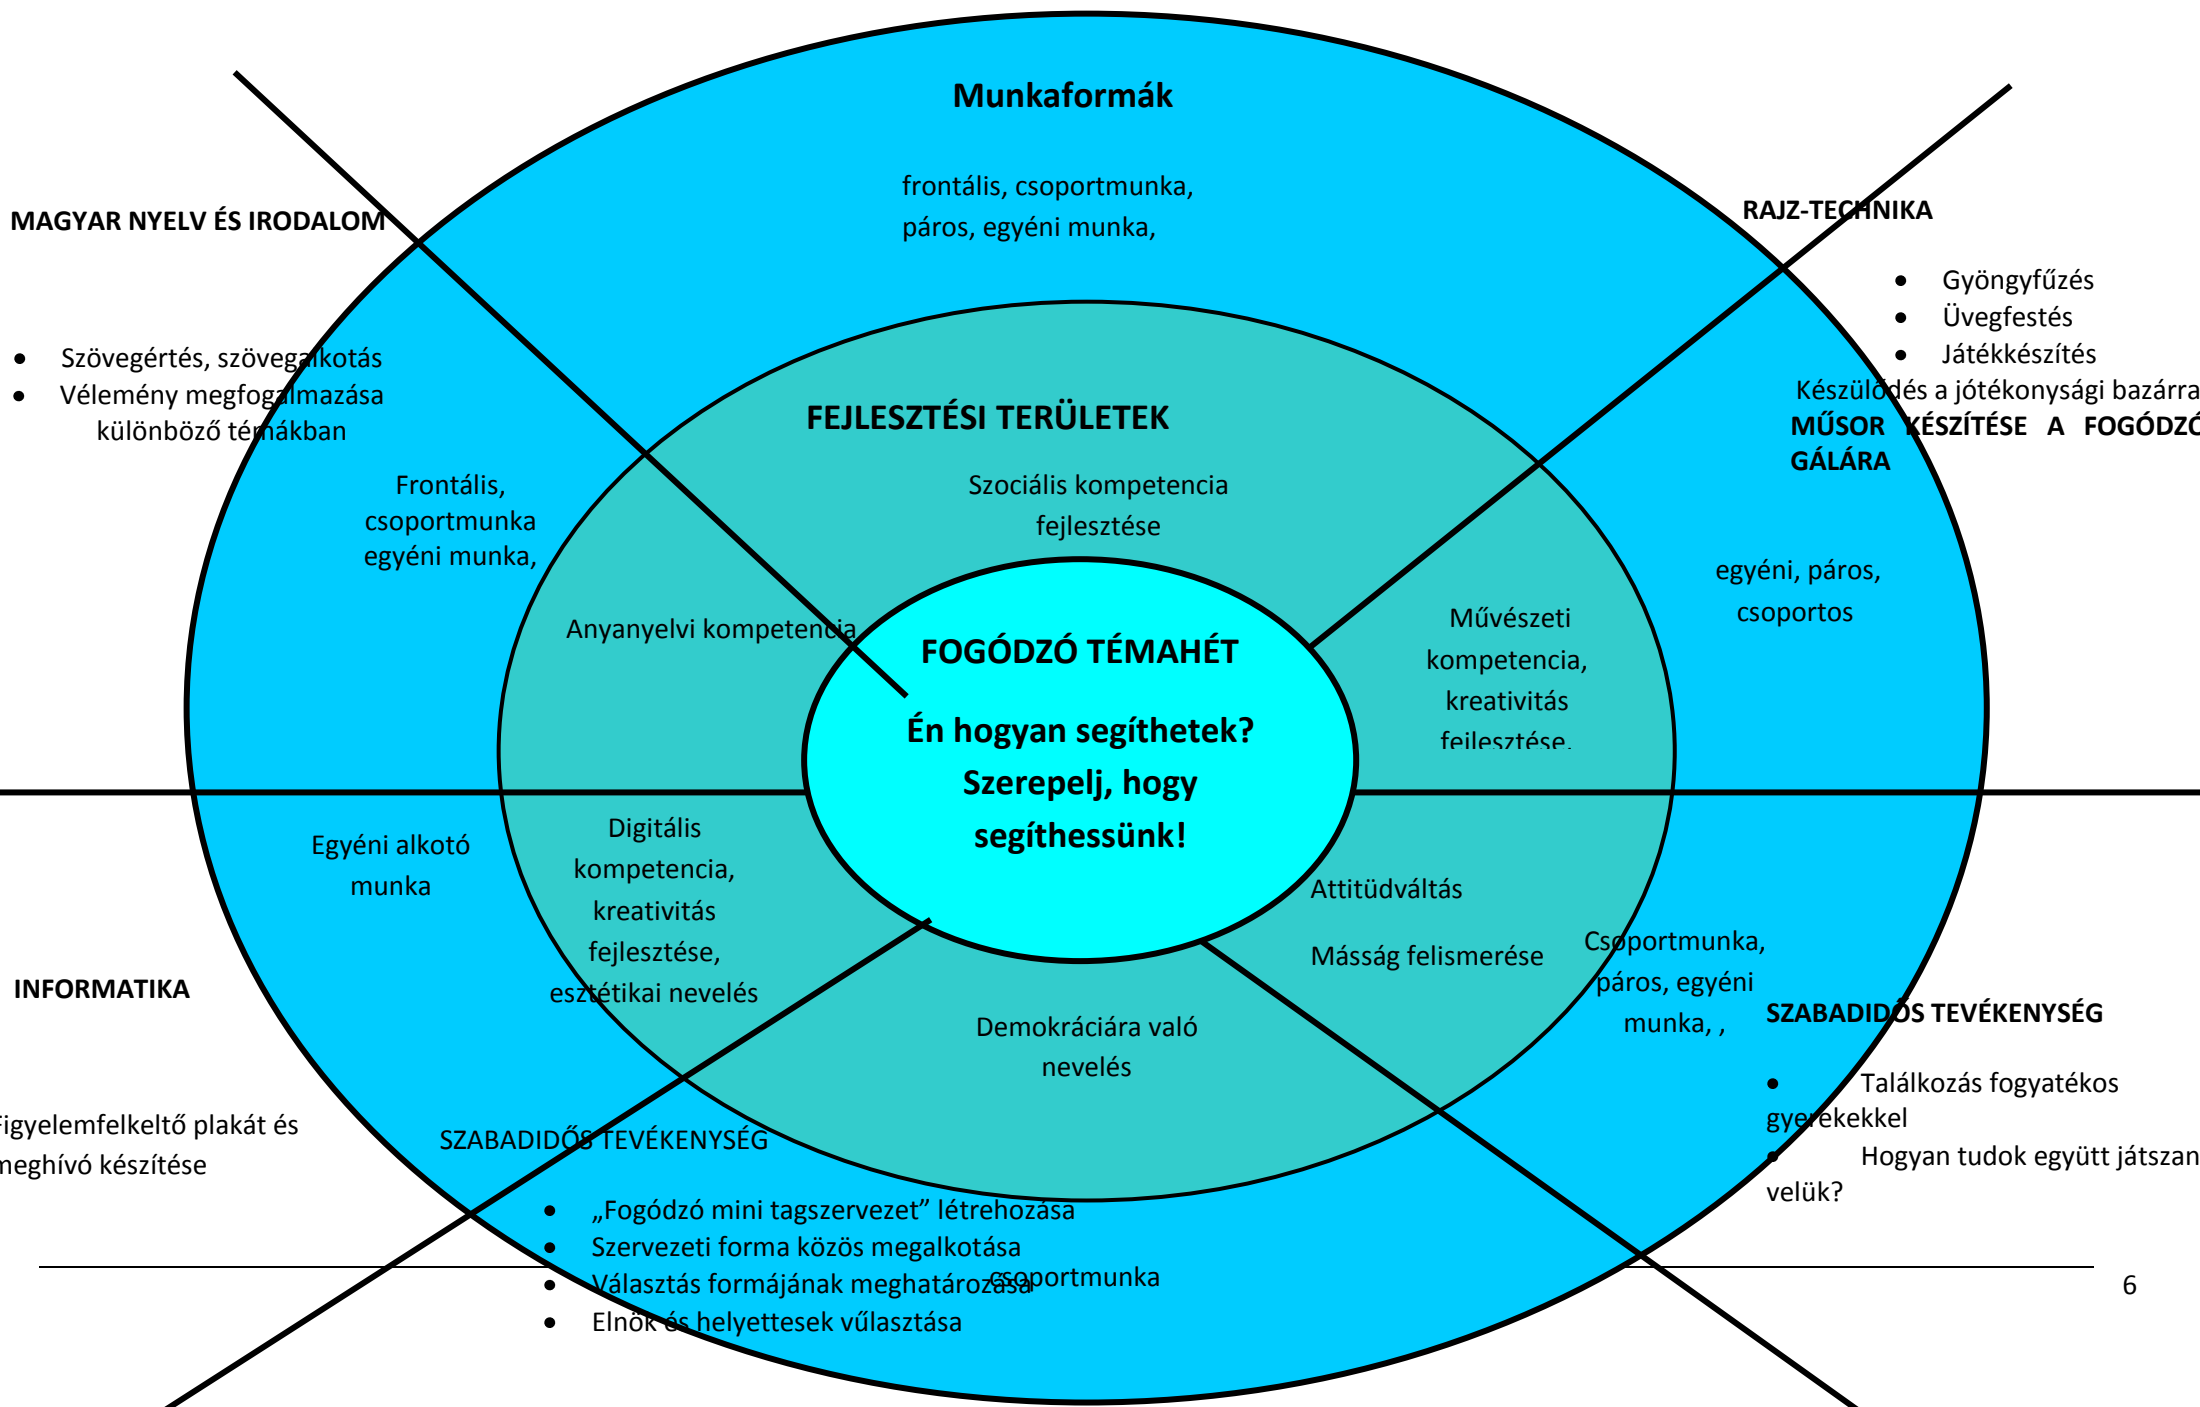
Munkaformák

frontális, csoportmunka, páros, egyéni munka,

MAGYAR NYELV ÉS IRODALOM

- Szövegértés, szövegalkotás
- Vélemény megfogalmazása különböző témákban

RAJZ-TECHNIKA

- Gyöngyfűzés
- Üvegfestés
- Játékkészítés

Készülődés a jótékonysági bazárra
MŰSOR KÉSZÍTÉSE A FOGÓDZ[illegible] GÁLÁRA

FEJLESZTÉSI TERÜLETEK

Szociális kompetencia fejlesztése

Frontális, csoportmunka egyéni munka,

Anyanyelvi kompetencia

egyéni, páros, csoportos

Művészeti kompetencia, kreativitás fejlesztése.

FOGÓDZÓ TÉMAHÉT

Én hogyan segíthetek? Szerepelj, hogy segíthessünk!

Egyéni alkotó munka

Digitális kompetencia, kreativitás fejlesztése, esztétikai nevelés

Attitüdváltás

Másság felismerése

Csoportmunka, páros, egyéni munka, ,

INFORMATIKA

Figyelemfelkeltő plakát és meghívó készítése

Demokráciára való nevelés

SZABADIDŐS TEVÉKENYSÉG

- Találkozás fogyatékos gyerekekkel
- Hogyan tudok együtt játszan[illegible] velük?

SZABADIDŐS TEVÉKENYSÉG

- „Fogódzó mini tagszervezet” létrehozása
- Szervezeti forma közös megalkotása
- Választás formájának meghatározása
- Elnök és helyettesek vűlasztása

csoportmunka

6